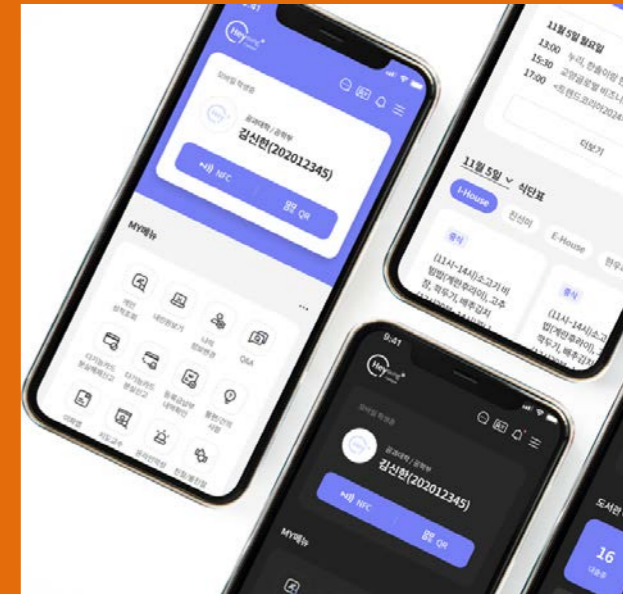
9:41
Hey

모바일 학생증
공과대학 / 공학부
김선현(202012345)
NFC
QR

MY메뉴
개인 정보조회
내 인정보기
나의 정보변경
Q&A
다기능카드 분실재발급
다기능카드 분실신고
등록금납부 내역확인
불편/건의 사항
의학생
지도교수
분실신고
전화/설문 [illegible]

11월 5일 월요일
13:00 누리, 한솔이의 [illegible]
15:30 교양공학 비즈니 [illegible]
17:00 <트렌드코리아2024> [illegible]
더보기

11월 5일 식단표
I-House
진선미
E-House
한우
중식
(11시~14시)소고기 비빔밥(계란후라이), 고추 장, 락우기, 배추김치
중식
(11시~14시)소고 밥(계란후라이), 락우기, 배추김치

9:41
Hey
모바일 학생증
공과대학 / 공학부
김선현(202012345)
NFC
QR
MY메뉴

도서관
16
대출중